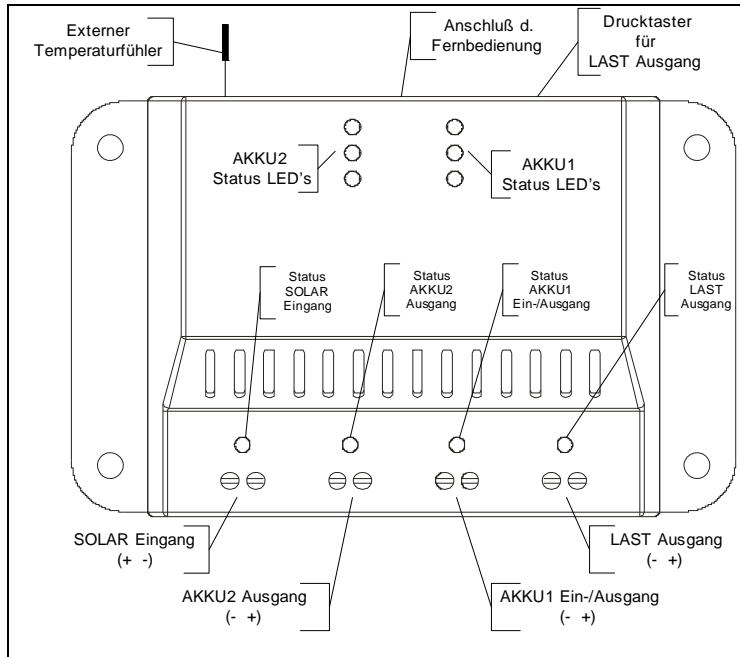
Externer Temperaturfühler

Anschluß d. Fernbedienung

Drucktaster für LAST Ausgang

AKKU2 Status LED's

AKKU1 Status LED's

Status SOLAR Eingang

Status AKKU2 Ausgang

Status AKKU1 Ein-/Ausgang

Status LAST Ausgang

SOLAR Eingang (+ -)

AKKU2 Ausgang (- +)

AKKU1 Ein-/Ausgang (- +)

LAST Ausgang (- +)